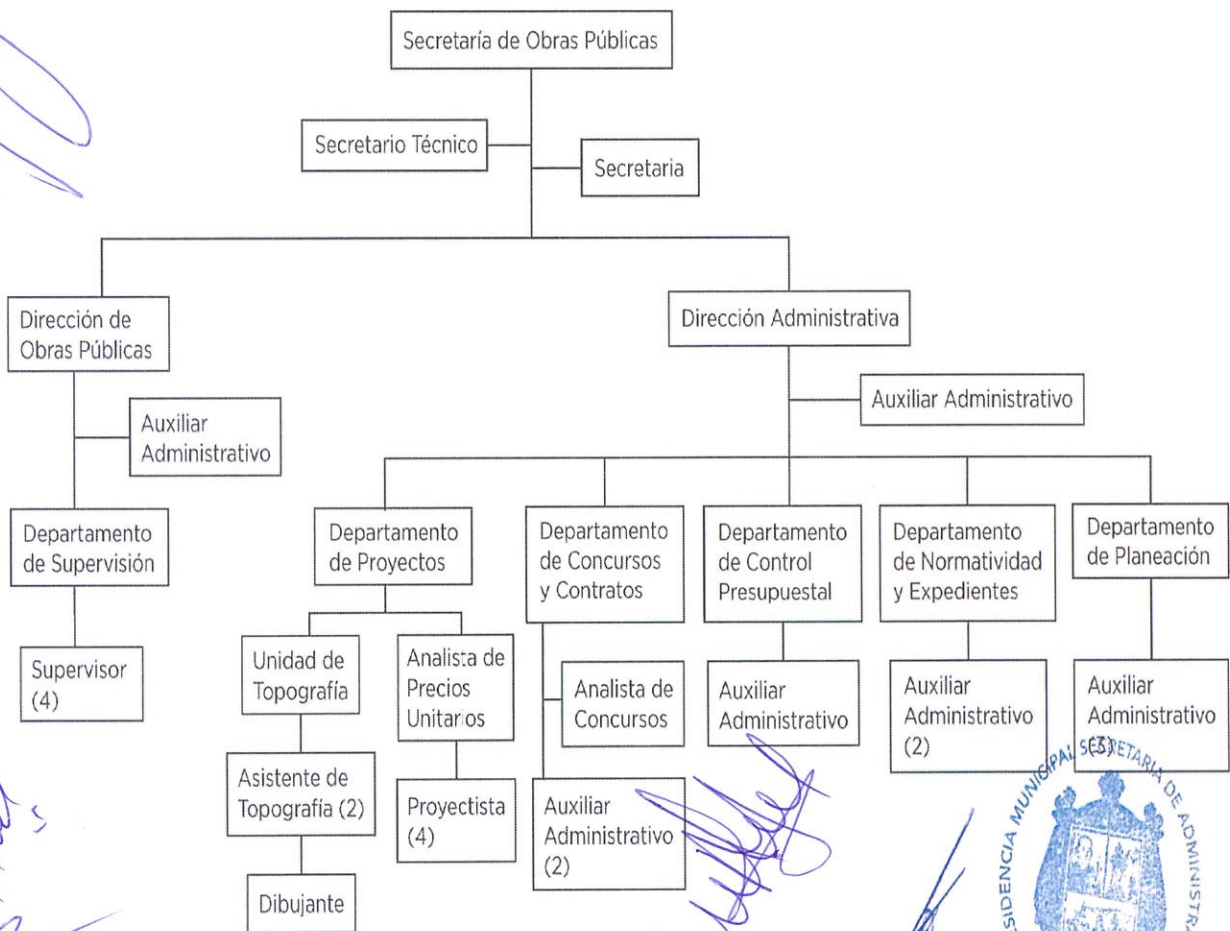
Secretaría de Obras Públicas

Secretario Técnico

Secretaria

Dirección de Obras Públicas

Auxiliar Administrativo

Departamento de Supervisión

Supervisor (4)

Dirección Administrativa

Auxiliar Administrativo

Departamento de Proyectos

Unidad de Topografía

Asistente de Topografía (2)

Dibujante

Analista de Precios Unitarios

Proyectista (4)

Departamento de Concursos y Contratos

Analista de Concursos

Auxiliar Administrativo (2)

Departamento de Control Presupuestal

Auxiliar Administrativo

Departamento de Normatividad y Expedientes

Auxiliar Administrativo (2)

Departamento de Planeación

Auxiliar Administrativo (3)

SIDENCIA MUNICIPAL SECRETARIA DE ADMINISTRA